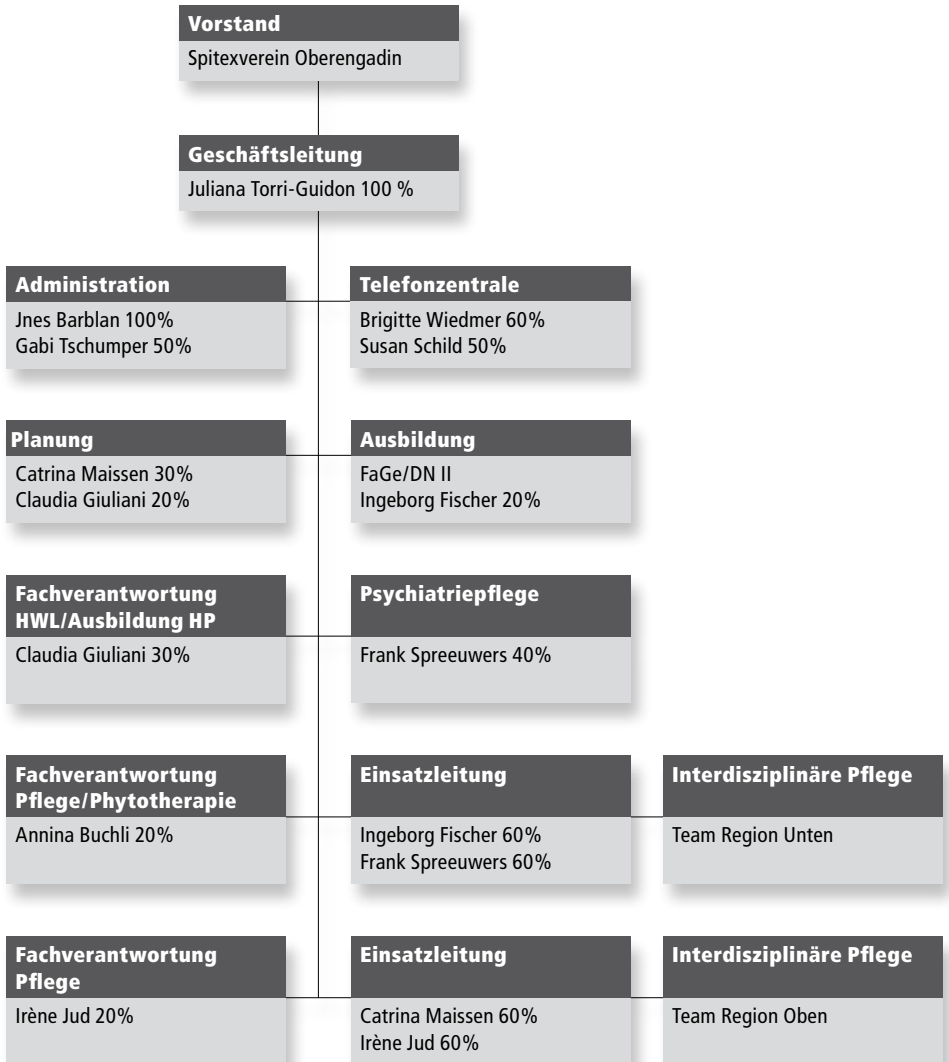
Vorstand
Spitexverein Oberengadin

Geschäftsleitung
Juliana Torri-Guidon 100 %

Administration
Jnes Barblan 100%
Gabi Tschumper 50%

Telefonzentrale
Brigitte Wiedmer 60%
Susan Schild 50%

Planung
Catrina Maissen 30%
Claudia Giuliani 20%

Ausbildung
FaGe/DN II
Ingeborg Fischer 20%

Fachverantwortung HWL/Ausbildung HP
Claudia Giuliani 30%

Psychiatriepflege
Frank Spreeuwers 40%

Fachverantwortung Pflege/Phytotherapie
Annina Buchli 20%

Einsatzleitung
Ingeborg Fischer 60%
Frank Spreeuwers 60%

Interdisziplinäre Pflege
Team Region Unten

Fachverantwortung Pflege
Irène Jud 20%

Einsatzleitung
Catrina Maissen 60%
Irène Jud 60%

Interdisziplinäre Pflege
Team Region Oben